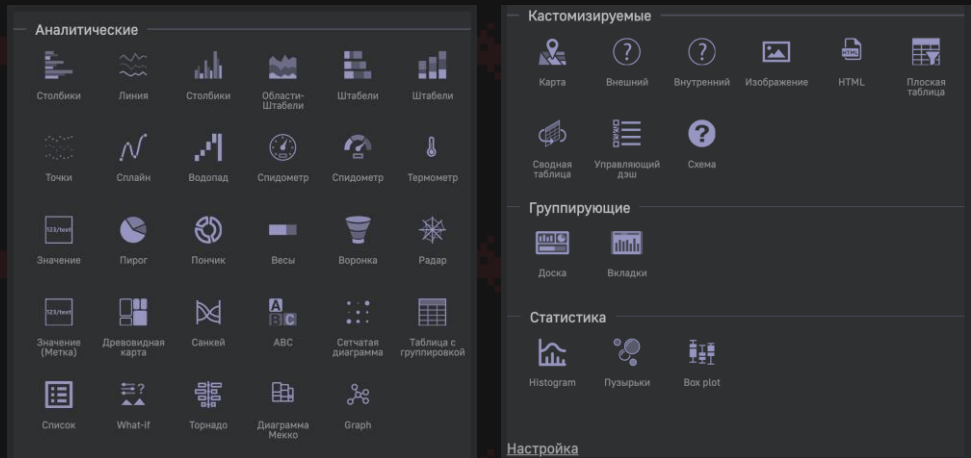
Аналитические

Столбики
Линия
Столбики
Области-Штабели
Штабели
Штабели

Точки
Сплайн
Водопад
Спидометр
Спидометр
Термометр

123/text
Значение
Пирог
Пончик
Весы
Воронка
Радар

123/text
Значение (Метка)
Древовидная карта
Санкей
A B C
ABC
Сетчатая диаграмма
Таблица с группировкой

Список
What-If
Торнадо
Диаграмма Мекко
Graph

Кастомизируемые

Карта
Внешний
Внутренний
Изображение
HTML
HTML
Плоская таблица

Сводная таблица
Управляющий дэш
Схема

Группирующие

Доска
Вкладки

Статистика

Histogram
Пузырьки
Box plot

Настройка